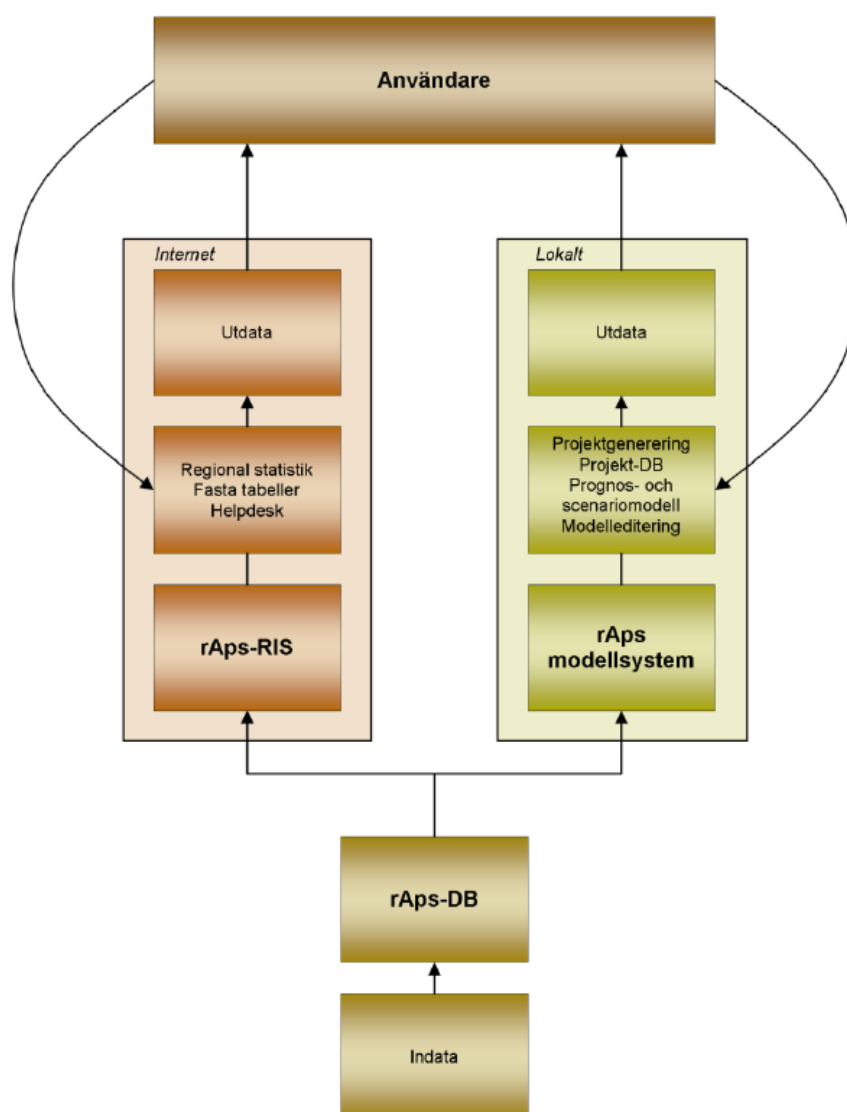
Användare

Internet

Utdata

Regional statistik
Fasta tabeller
Helpdesk

rAps-RIS

Lokalt

Utdata

Projektgenerering
Projekt-DB
Prognos- och scenariomodell
Modelleditering

rAps modellsystem

rAps-DB

Indata